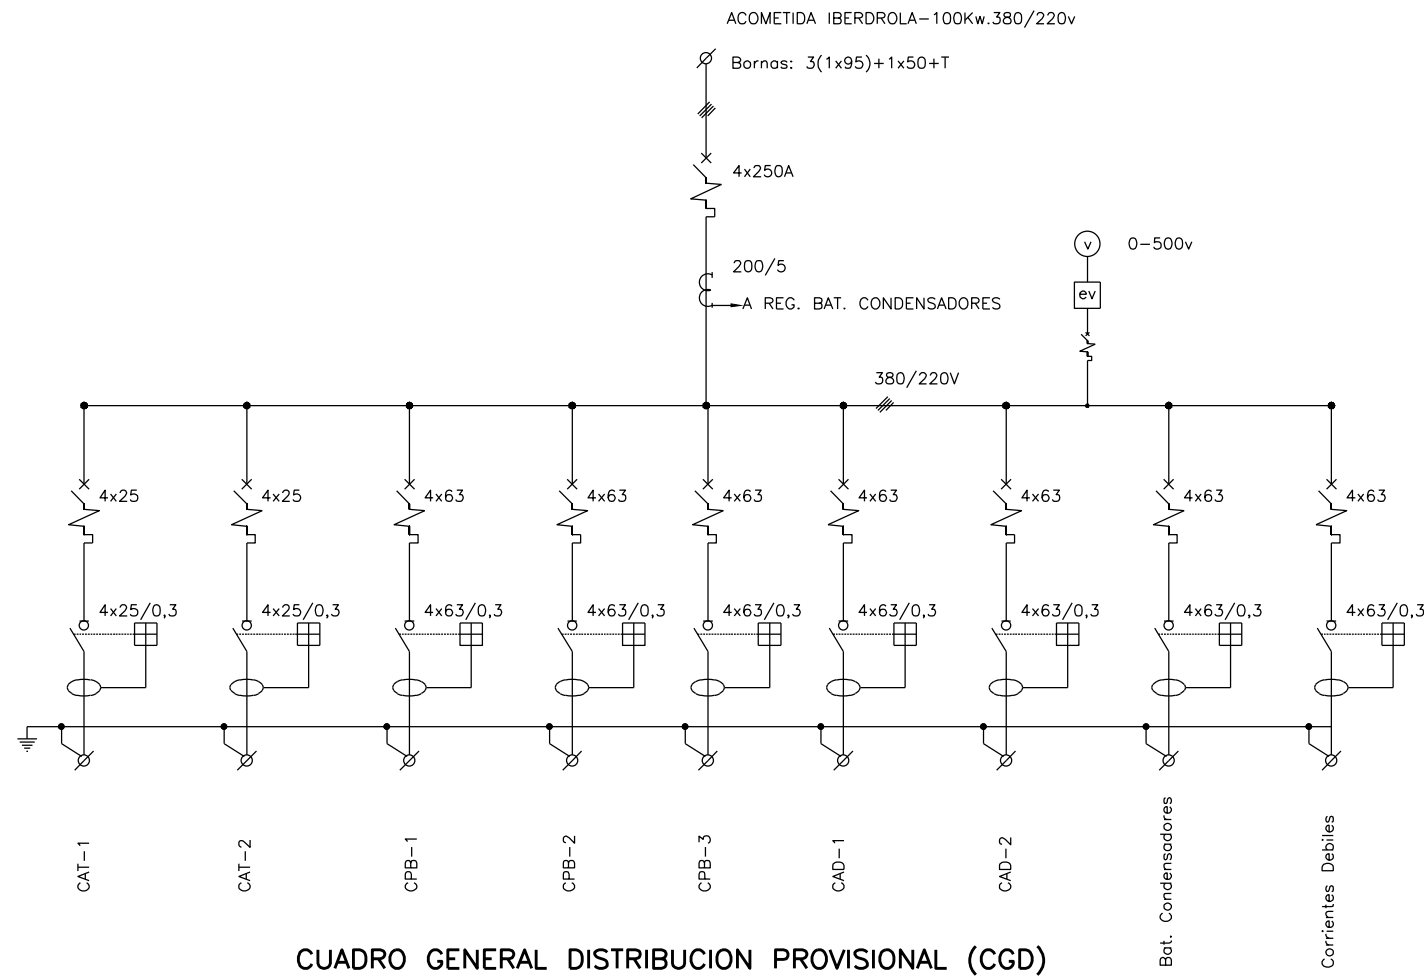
ACOMETIDA IBERDROLA–100Kw.380/220v

Bornas: 3(1x95)+1x50+T

4x250A

200/5

A REG. BAT. CONDENSADORES

v

0–500v

ev

380/220V

4x25
4x25
4x63
4x63
4x63
4x63
4x63
4x63
4x63

4x25/0,3
4x25/0,3
4x63/0,3
4x63/0,3
4x63/0,3
4x63/0,3
4x63/0,3
4x63/0,3
4x63/0,3

CAT–1
CAT–2
CPB–1
CPB–2
CPB–3
CAD–1
CAD–2
Bat. Condensadores
Corrientes Debiles

CUADRO GENERAL DISTRIBUCION PROVISIONAL (CGD)